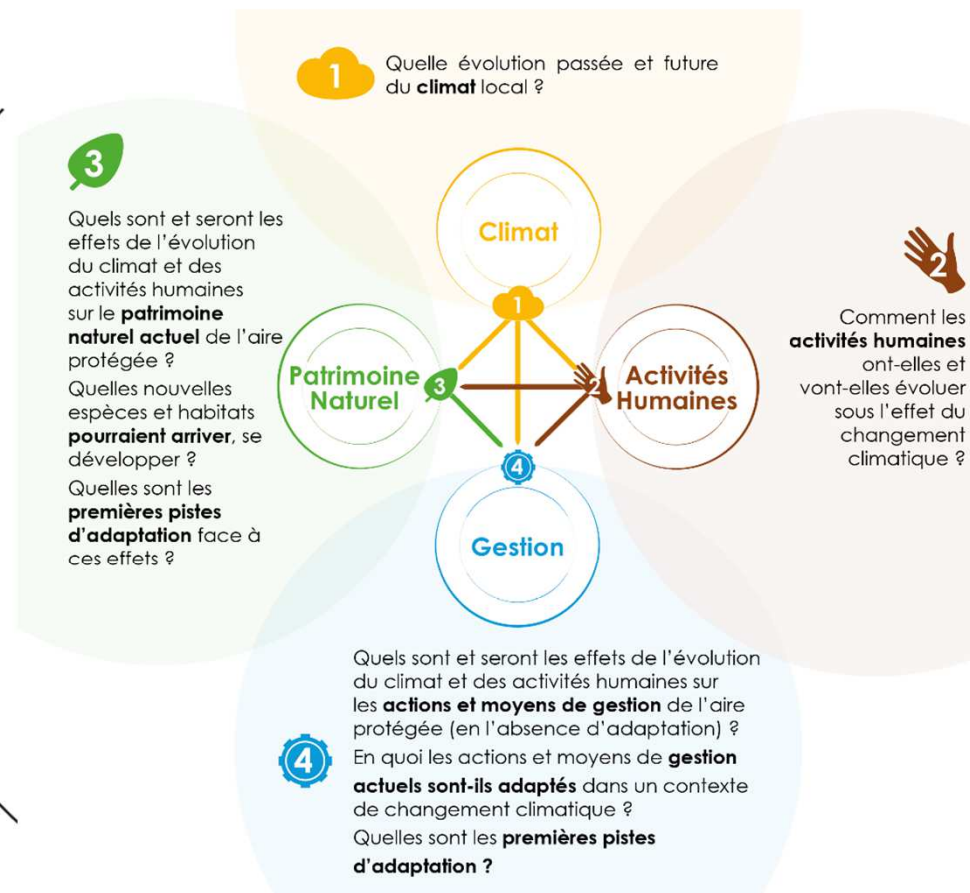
1

Quelle évolution passée et future du climat local ?

3

Quels sont et seront les effets de l'évolution du climat et des activités humaines sur le patrimoine naturel actuel de l'aire protégée ?

Quelles nouvelles espèces et habitats pourraient arriver, se développer ?

Quelles sont les premières pistes d'adaptation face à ces effets ?

Climat

1

Patrimoine Naturel

3

2

Activités Humaines

4

Gestion

2

Comment les activités humaines ont-elles et vont-elles évoluer sous l'effet du changement climatique ?

4

Quels sont et seront les effets de l'évolution du climat et des activités humaines sur les actions et moyens de gestion de l'aire protégée (en l'absence d'adaptation) ?

En quoi les actions et moyens de gestion actuels sont-ils adaptés dans un contexte de changement climatique ?

Quelles sont les premières pistes d'adaptation ?